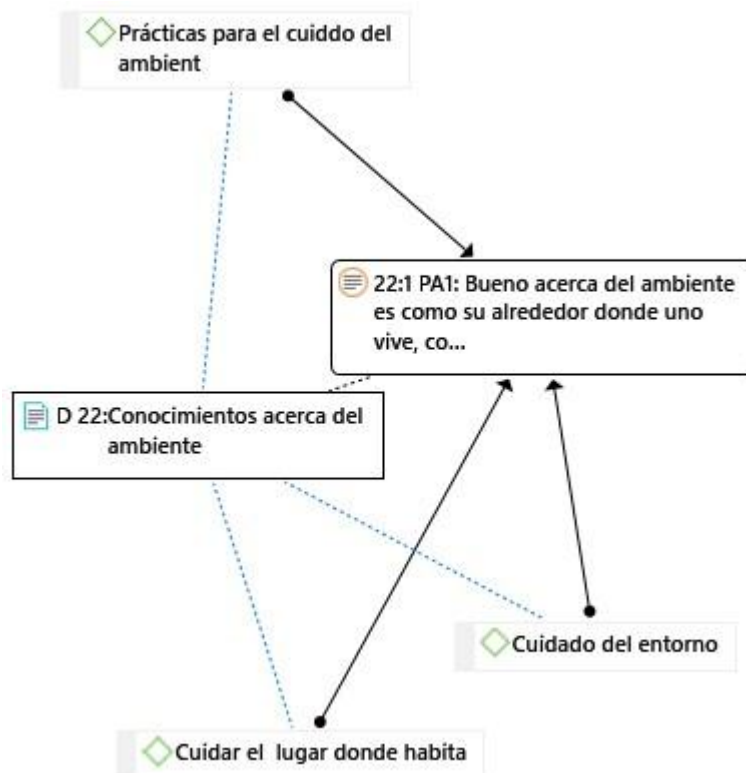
Prácticas para el cuiddo del ambient

22:1 PA1: Bueno acerca del ambiente es como su alrededor donde uno vive, co...

D 22:Conocimientos acerca del ambiente

Cuidado del entorno

Cuidar el lugar donde habita